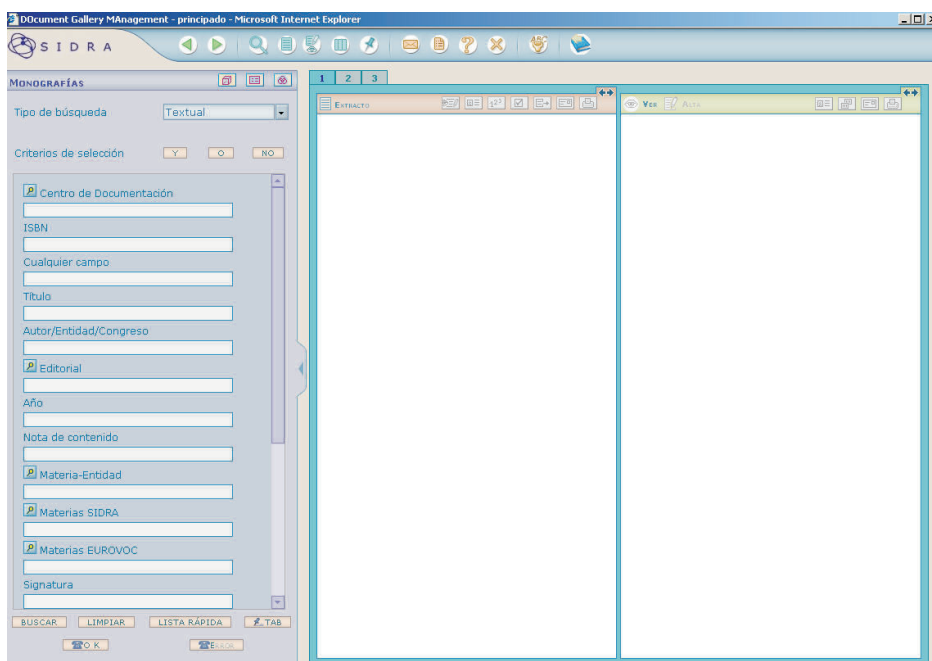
DOcument Gallery MAnagement - principado - Microsoft Internet Explorer

SIDRA

MONOGRAFÍAS

1 2 3

Tipo de búsqueda Textual

Criterios de selección Y O NO

Centro de Documentación

ISBN

Cualquier campo

Título

Autor/Entidad/Congreso

Editorial

Año

Nota de contenido

Materia-Entidad

Materias SIDRA

Materias EUROVOC

Signatura

BUSCAR LIMPIAR LISTA RÁPIDA TAB

OK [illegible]

EXTRACTO

VER ALTA